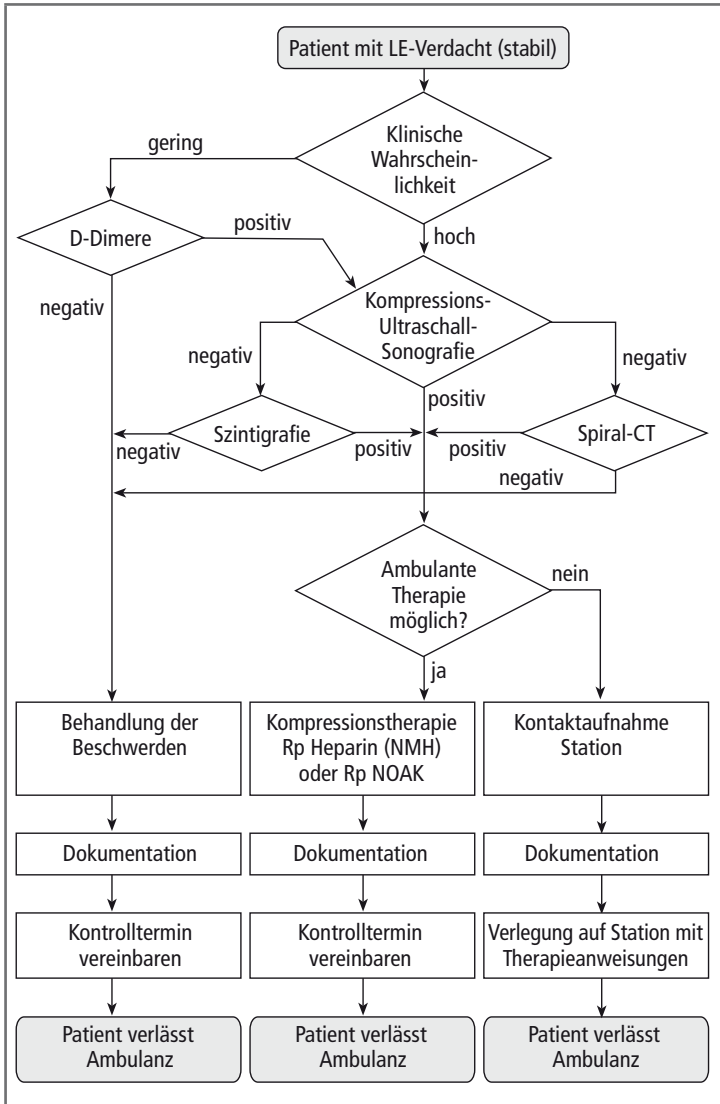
Patient mit LE-Verdacht (stabil)

Klinische Wahrscheinlichkeit

gering

hoch

D-Dimere

positiv

negativ

Kompressions-Ultraschall-Sonografie

negativ

negativ

positiv

Szintigrafie

negativ

positiv

positiv

Spiral-CT

negativ

Ambulante Therapie möglich?

nein

ja

Behandlung der Beschwerden

Kompressionstherapie Rp Heparin (NMH) oder Rp NOAK

Kontaktaufnahme Station

Dokumentation

Dokumentation

Dokumentation

Kontrolltermin vereinbaren

Kontrolltermin vereinbaren

Verlegung auf Station mit Therapieanweisungen

Patient verlasst Ambulanz

Patient verlasst Ambulanz

Patient verlasst Ambulanz